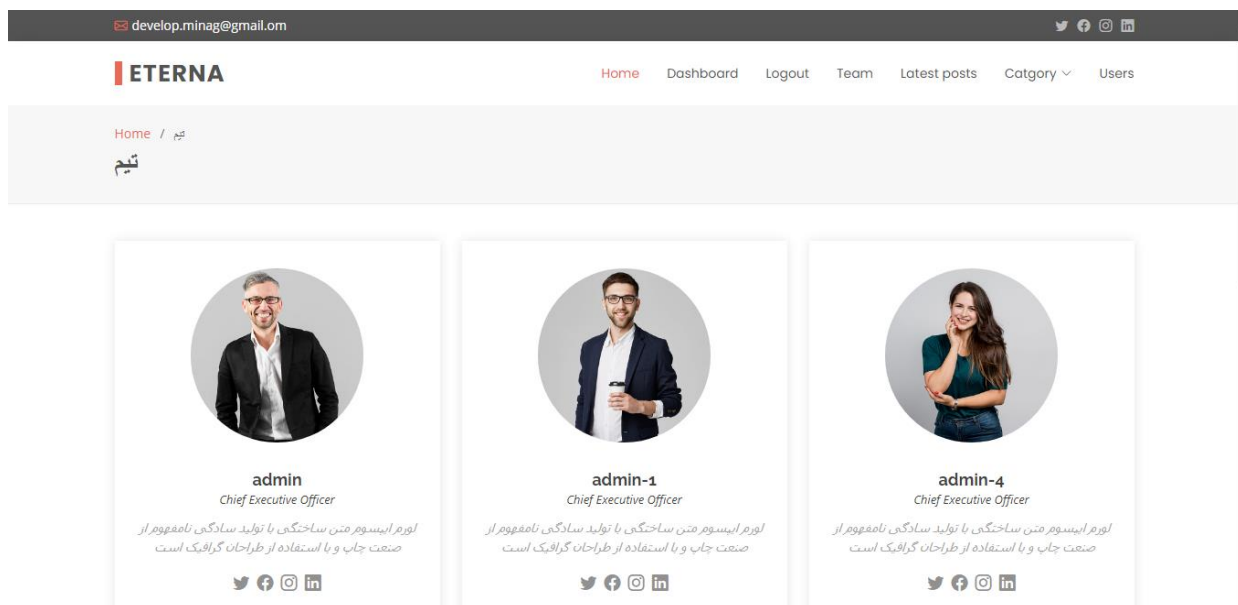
develop.minag@gmail.om

ETERNA

Home Dashboard Logout Team Latest posts Catgory Users

Home / تیم

تیم

admin
Chief Executive Officer
لورم ایپسوم متن ساختگی با تولید سادگی نامفهوم از صنعت چاپ و با استفاده از طراحان گرافیک است

admin-1
Chief Executive Officer
لورم ایپسوم متن ساختگی با تولید سادگی نامفهوم از صنعت چاپ و با استفاده از طراحان گرافیک است

admin-4
Chief Executive Officer
لورم ایپسوم متن ساختگی با تولید سادگی نامفهوم از صنعت چاپ و با استفاده از طراحان گرافیک است